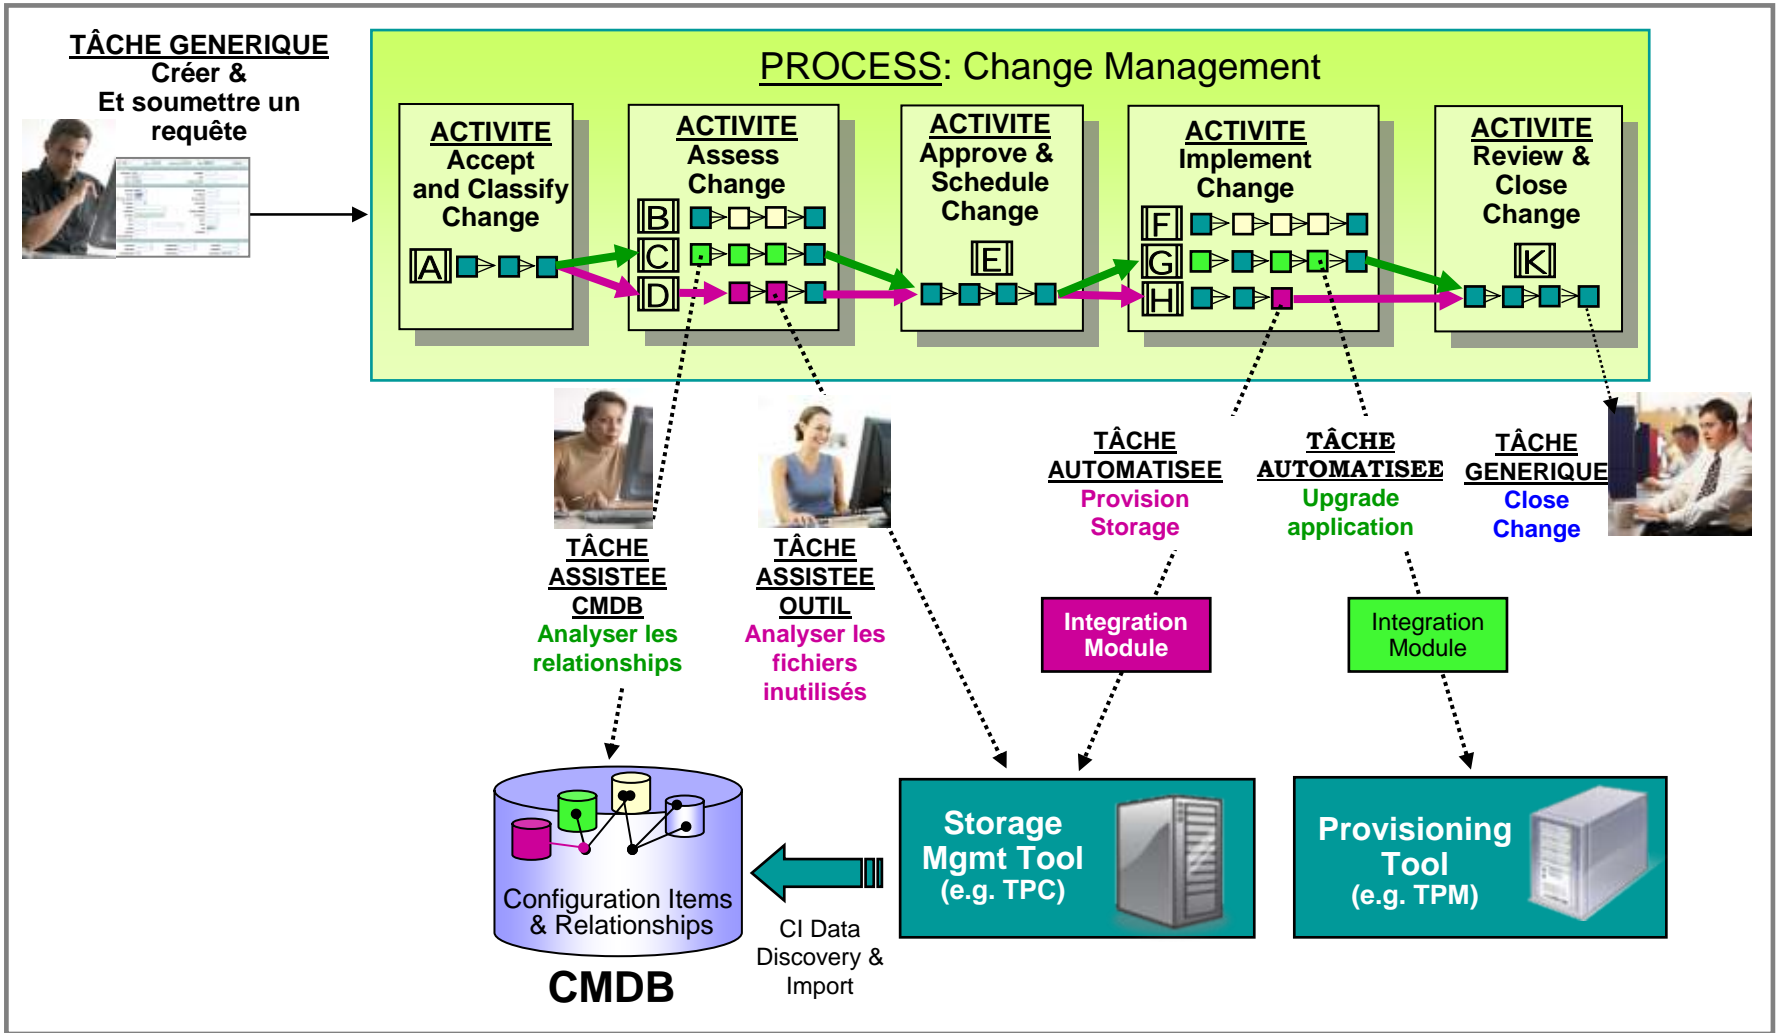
TÂCHE GENERIQUE
Créer &
Et soumettre un
requête

PROCESS: Change Management

ACTIVITE
Accept
and Classify
Change

A

ACTIVITE
Assess
Change

B
C
D

ACTIVITE
Approve &
Schedule
Change

E

ACTIVITE
Implement
Change

F
G
H

ACTIVITE
Review &
Close
Change

K

TÂCHE
ASSISTEE
CMDB
Analyser les
relationships

TÂCHE
ASSISTEE
OUTIL
Analyser les
fichiers
inutilisés

TÂCHE
AUTOMATISEE
Provision
Storage

TÂCHE
AUTOMATISEE
Upgrade
application

TÂCHE
GENERIQUE
Close
Change

Integration
Module

Integration
Module

Configuration Items
& Relationships

CMDB

CI Data
Discovery &
Import

Storage
Mgmt Tool
(e.g. TPC)

Provisioning
Tool
(e.g. TPM)